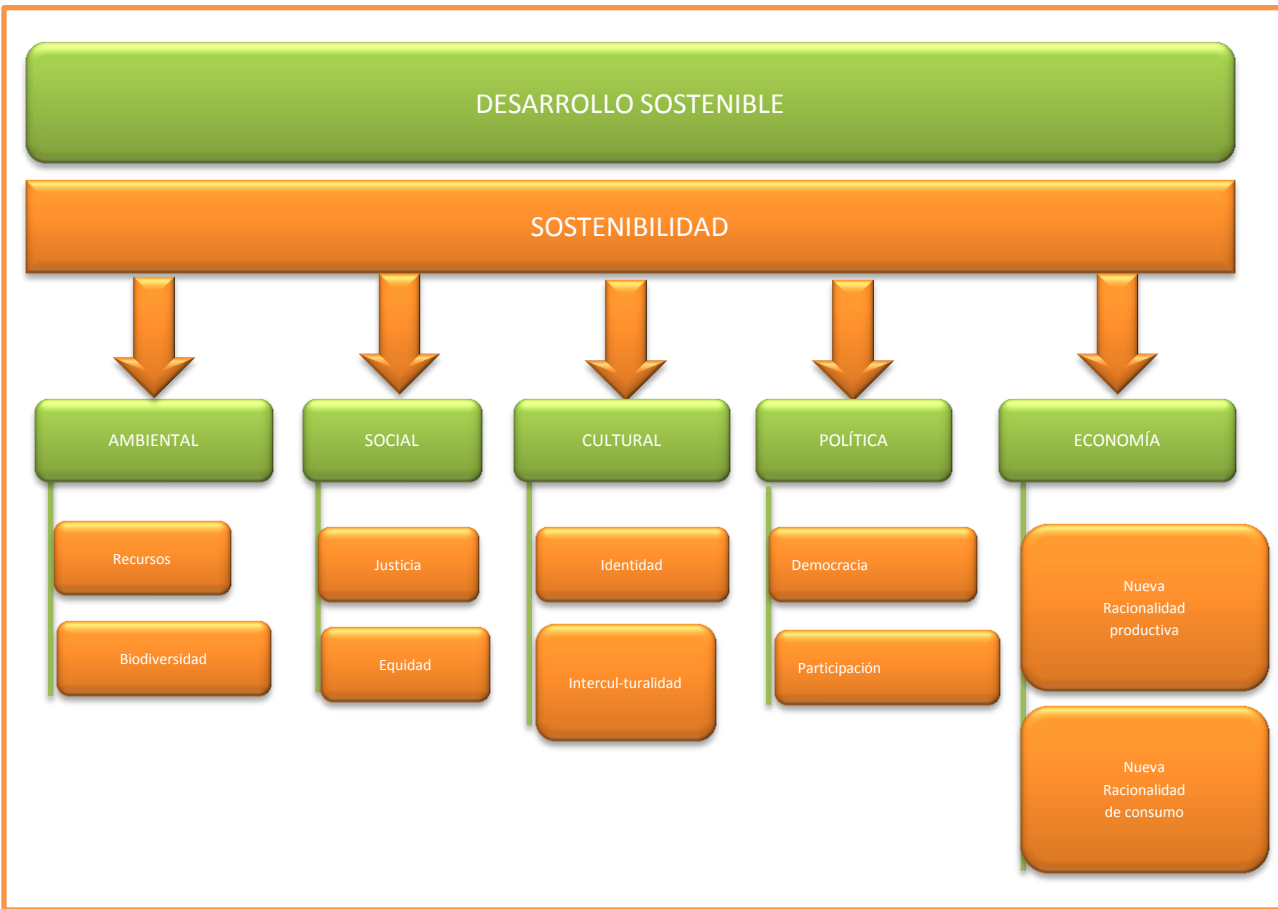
DESARROLLO SOSTENIBLE

SOSTENIBILIDAD

AMBIENTAL

Recursos

Biodiversidad

SOCIAL

Justicia

Equidad

CULTURAL

Identidad

Intercul-turalidad

POLÍTICA

Democracia

Participación

ECONOMÍA

Nueva Racionalidad productiva

Nueva Racionalidad de consumo